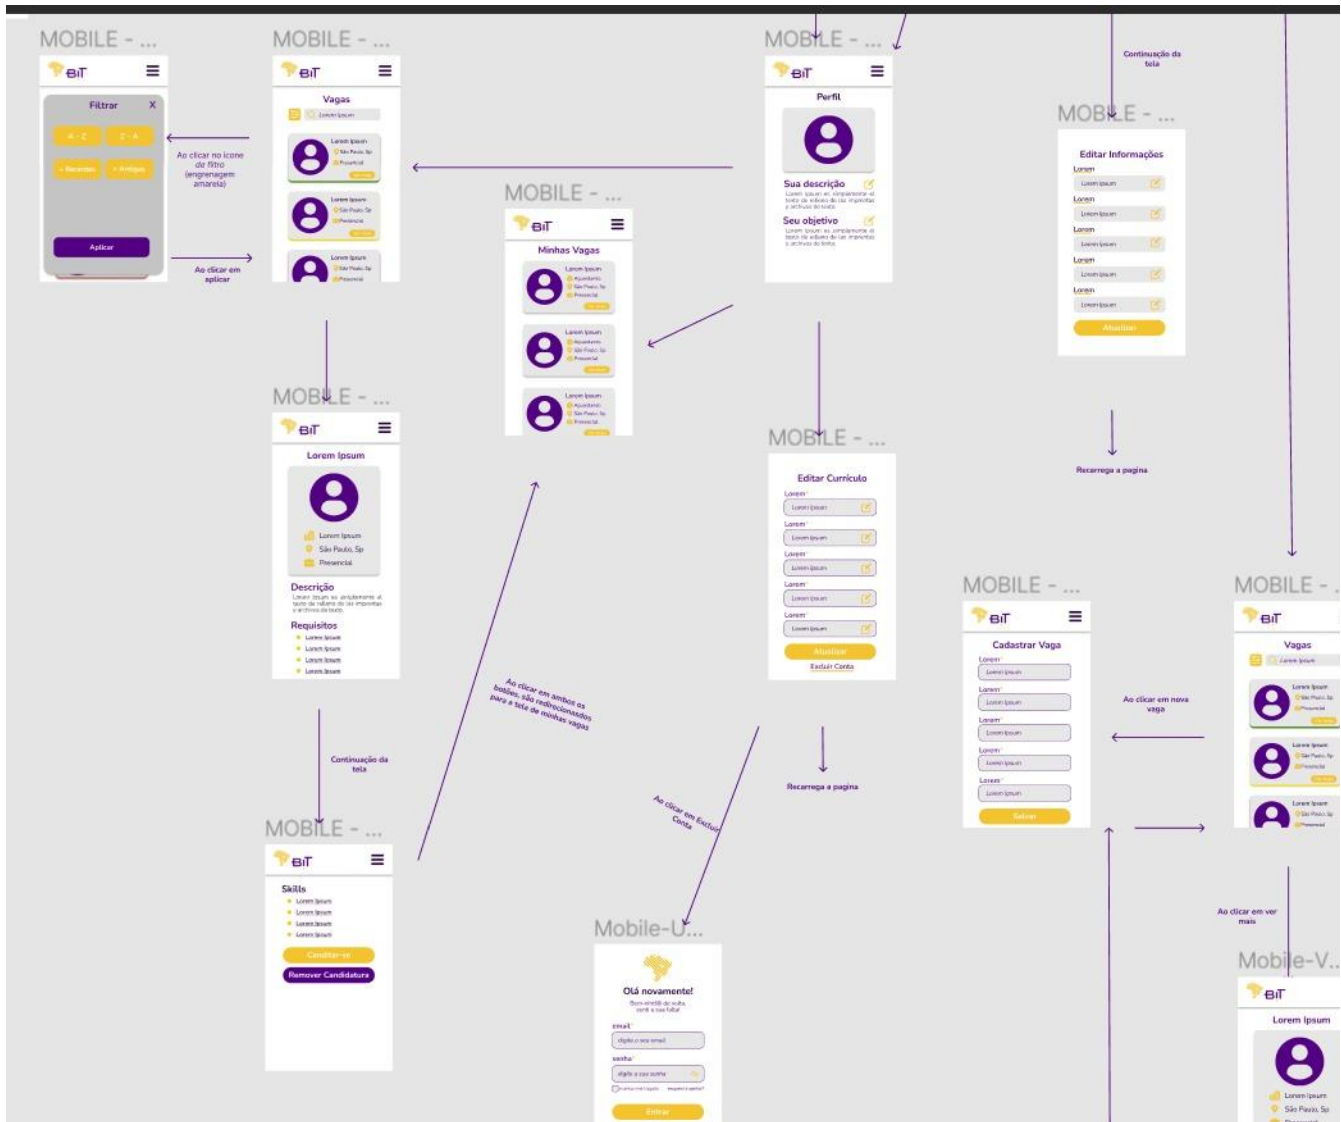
MOBILE - ...

BiT

Filtrar X

A - Z

Z - A

+ Recentes

+ Antigos

Aplicar

Ao clicar no icone de filtro (engrenagem amarela)

Ao clicar em aplicar

MOBILE - ...

BiT

Vagas

Lorem Ipsum

Lorem Ipsum
São Paulo, Sp
Presencial

Lorem Ipsum
São Paulo, Sp
Presencial

Lorem Ipsum
São Paulo, Sp
Presencial

MOBILE - ...

BiT

Minhas Vagas

Lorem Ipsum
Apuntamento
São Paulo, Sp
Presencial

Lorem Ipsum
Apuntamento
São Paulo, Sp
Presencial

Lorem Ipsum
Apuntamento
São Paulo, Sp
Presencial

MOBILE - ...

BiT

Perfil

Sua descrição

Lorem Ipsum es simplemente el texto de relleno de las imprentas y archivos de texto.

Seu objetivo

Lorem Ipsum es simplemente el texto de relleno de las imprentas y archivos de texto.

Continuação da tela

MOBILE - ...

Editar Informações

Lorem
Lorem Ipsum
Lorem
Lorem Ipsum
Lorem
Lorem Ipsum
Lorem
Lorem Ipsum
Lorem
Lorem Ipsum

Atualizar

Recarrega a pagina

MOBILE - ...

BiT

Lorem Ipsum

Lorem Ipsum
São Paulo, Sp
Presencial

Descrição

Lorem Ipsum es simplemente el texto de relleno de las imprentas y archivos de texto.

Requisitos

Lorem Ipsum
Lorem Ipsum
Lorem Ipsum
Lorem Ipsum

MOBILE - ...

Editar Curriculo

Lorem
Lorem Ipsum
Lorem
Lorem Ipsum
Lorem
Lorem Ipsum
Lorem
Lorem Ipsum
Lorem
Lorem Ipsum

Atualizar

Excluir Conta

Ao clicar em ambos os botões, são redirecionados para a tela de minhas vagas

Continuação da tela

Recarrega a pagina

Ao clicar em Excluir Conta

MOBILE - ...

BiT

Cadastrar Vaga

Lorem
Lorem Ipsum
Lorem
Lorem Ipsum
Lorem
Lorem Ipsum
Lorem
Lorem Ipsum
Lorem
Lorem Ipsum

Salvar

Ao clicar em nova vaga

MOBILE - ...

BiT

Vagas

Lorem Ipsum

Lorem Ipsum
São Paulo, Sp
Presencial

Lorem Ipsum
São Paulo, Sp
Presencial

Lorem Ipsum
São Paulo, Sp
Presencial

MOBILE - ...

BiT

Skills

Lorem Ipsum
Lorem Ipsum
Lorem Ipsum
Lorem Ipsum

Candidatar-se

Remover Candidatura

Mobile-U...

Olá novamente!

Bem-vindo de volta, sentimos a sua falta!

email

digite o seu email

senha

digite a sua senha

Lembrar meu login

esqueceu a senha?

Entrar

Ao clicar em ver mais

Mobile-V...

BiT

Lorem Ipsum

Lorem Ipsum
São Paulo, Sp